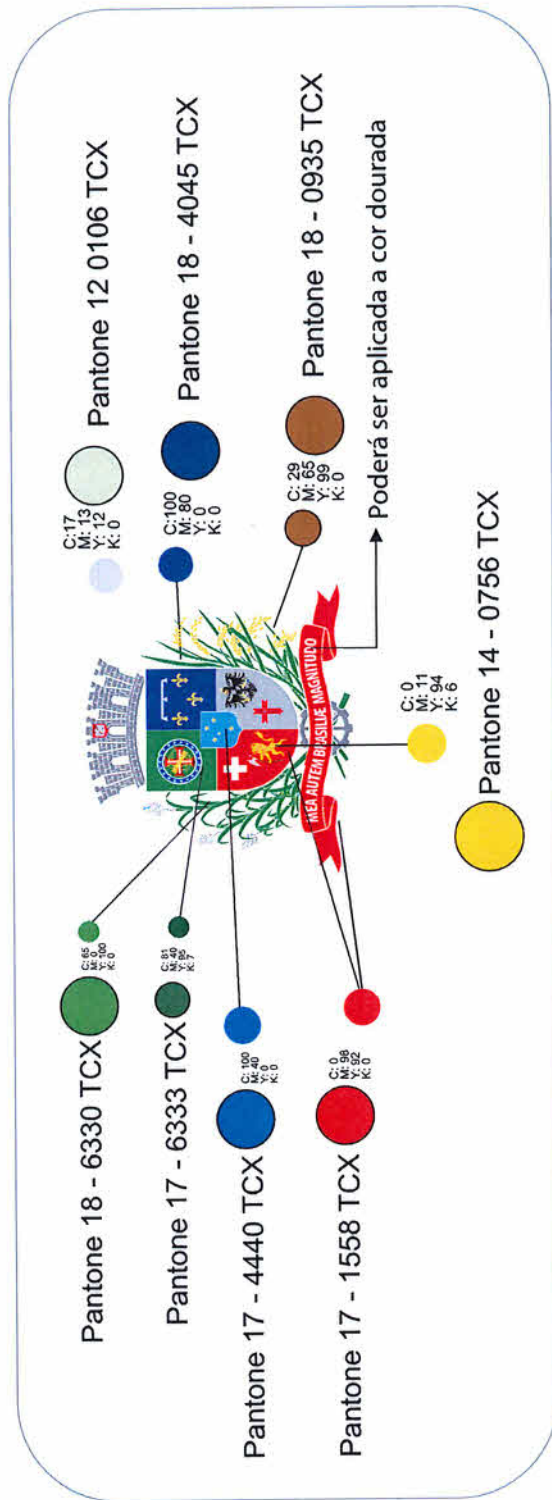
Pantone 12 0106 TCX

C:17
M: 13
Y: 12
K: 0

Pantone 18 - 4045 TCX

C:100
M: 80
Y: 0
K: 0

Pantone 18 - 0935 TCX

C: 29
M: 65
Y: 99
K: 0

Poderá ser aplicada a cor dourada

MEA AUTEM BRASILIÆ MAGNITUDO

C: 0
M: 11
Y: 94
K: 6

Pantone 14 - 0756 TCX

Pantone 18 - 6330 TCX

C: 65
M: 0
Y: 100
K: 0

Pantone 17 - 6333 TCX

C: 81
M: 40
Y: 85
K: 7

Pantone 17 - 4440 TCX

C: 100
M: 40
Y: 0
K: 0

Pantone 17 - 1558 TCX

C: 0
M: 98
Y: 92
K: 0